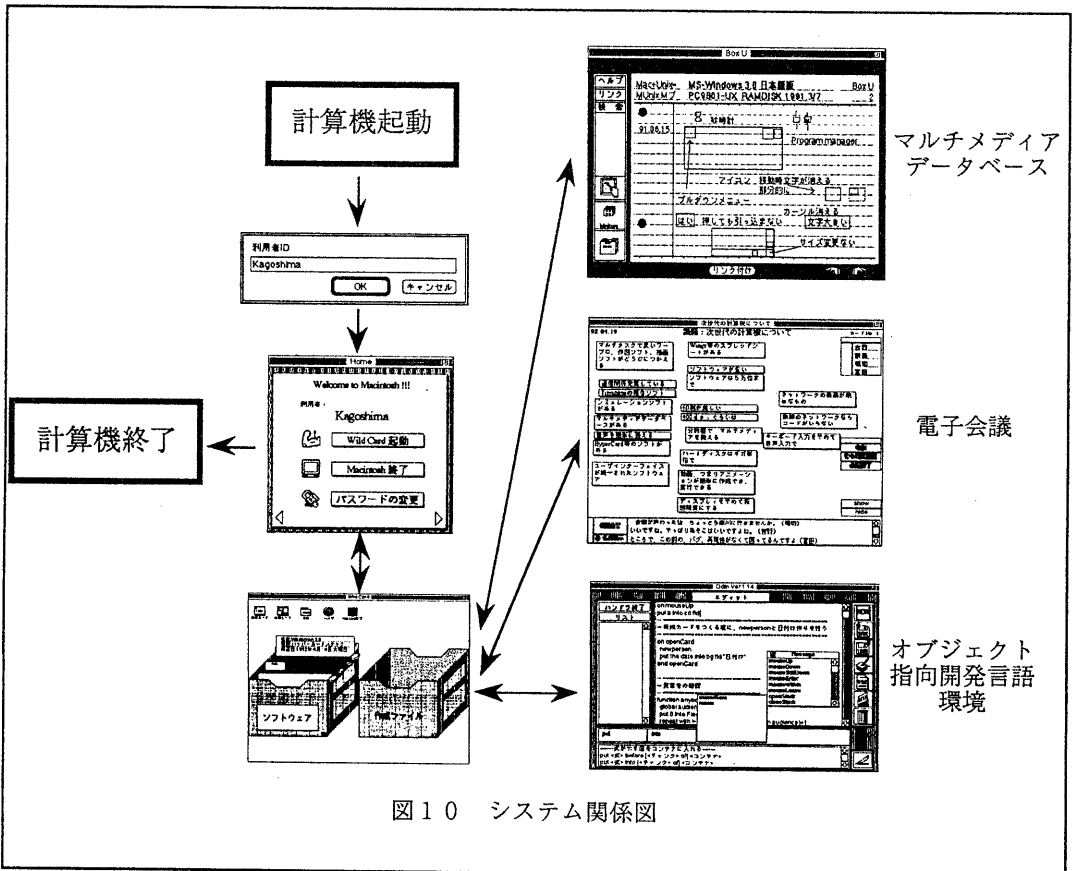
計算機起動

利用者ID
Kagoshima
OK
キャンセル

Home
Welcome to Macintosh !!!
利用者：
Kagoshima
Wild Card 起動
Macintosh 終了
パスワードの変更

計算機終了

ソフトウェア
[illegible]ファイル

BoxU
ヘルプ
リンク
検索
MacUnix MS-Windows 3.0 日本語版 BoxU
MUnixMプ PC9801-UX RAMDISK 1991.3/7
91.06.15
時計
Program manager
プルダウンメニュー
文字大きし
カーソル消える
サイズ変更
リンク付け

マルチメディア
データベース

次世代の計算機について
議題：次世代の計算機について

電子会議

Odin Ver1.14
エディット
ハンドラ終了
on mouseUp
on openCard
end openCard

オブジェクト
指向開発言語
環境

図１０　システム関係図